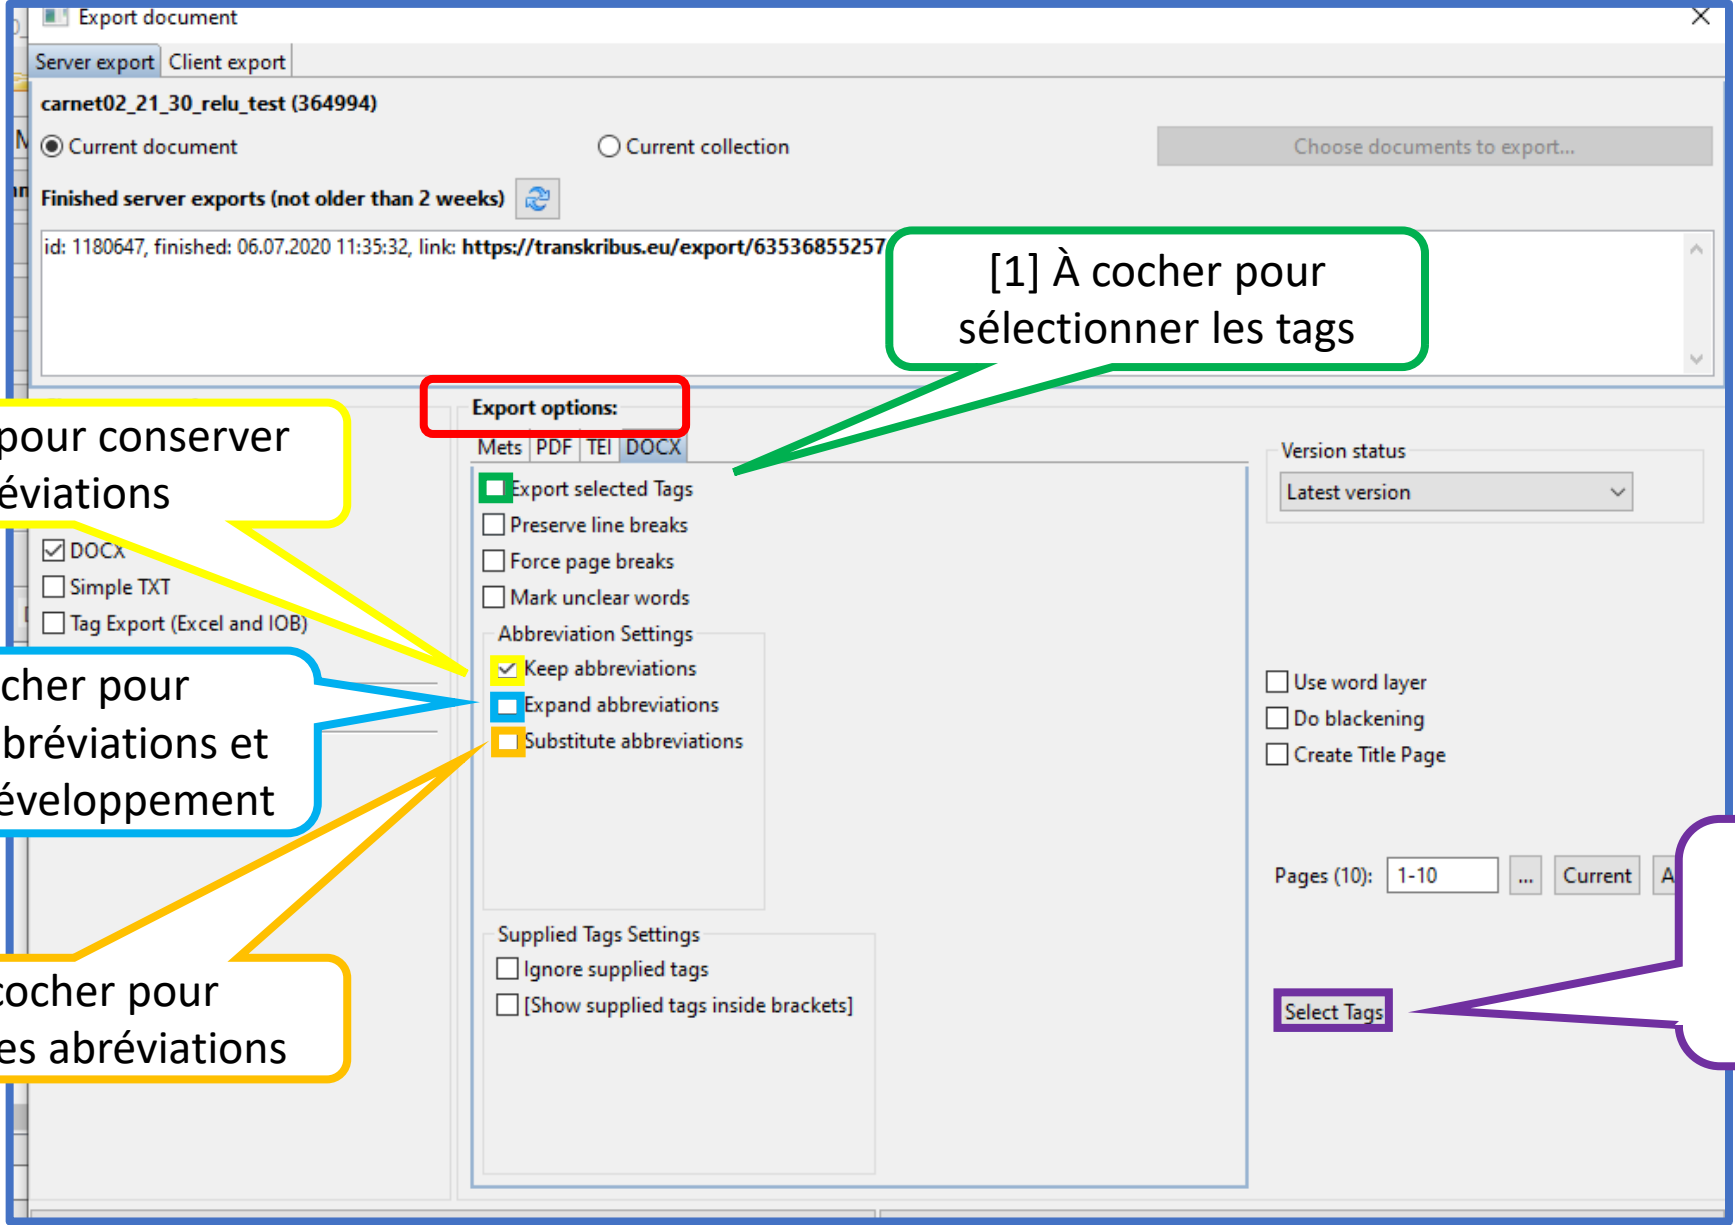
Export document

Server export | Client export

carnet02_21_30_relu_test (364994)

Current document

Current collection

Choose documents to export...

Finished server exports (not older than 2 weeks)

id: 1180647, finished: 06.07.2020 11:35:32, link: https://transkribus.eu/export/63536855257

[1] À cocher pour sélectionner les tags

pour conserver éviations

Export options:

Mets | PDF | TEI | DOCX

Export selected Tags

Preserve line breaks

Force page breaks

Mark unclear words

Abbreviation Settings

Keep abbreviations

Expand abbreviations

Substitute abbreviations

Supplied Tags Settings

Ignore supplied tags

[Show supplied tags inside brackets]

DOCX

Simple TXT

Tag Export (Excel and IOB)

cher pour bréviations et éveloppement

cocher pour es abréviations

Version status

Latest version

Use word layer

Do blackening

Create Title Page

Pages (10): 1-10 ... Current A

Select Tags